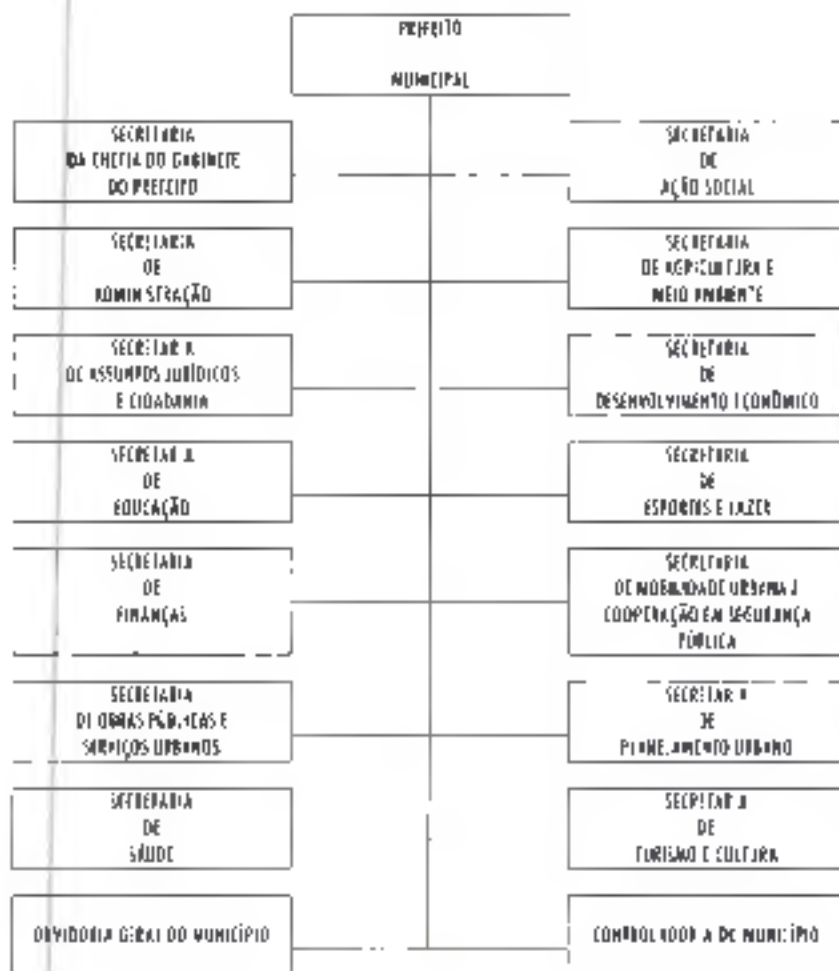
PREFEITO

MUNICIPAL

SECRETARIA
DA CHEFIA DO GABINETE
DO PREFEITO

SECRETARIA
DE
AÇÃO SOCIAL

SECRETARIA
DE
ADMINISTRAÇÃO

SECRETARIA
DE AGRICULTURA E
MEIO AMBIENTE

SECRETARIA
DE ASSUNTOS JURÍDICOS
E CIDADANIA

SECRETARIA
DE
DESENVOLVIMENTO ECONÔMICO

SECRETARIA
DE
EDUCAÇÃO

SECRETARIA
DE
ESPORTES E LAZER

SECRETARIA
DE
FINANÇAS

SECRETARIA
DE MOBILIDADE URBANA E
COOPERAÇÃO EM SEGURANÇA
PÚBLICA

SECRETARIA
DE OBRAS PÚBLICAS E
SERVIÇOS URBANOS

SECRETARIA
DE
PLANEJAMENTO URBANO

SECRETARIA
DE
SAÚDE

SECRETARIA
DE
TURISMO E CULTURA

OUVIDORIA GERAL DO MUNICÍPIO

CONTROLADORIA DO MUNICÍPIO